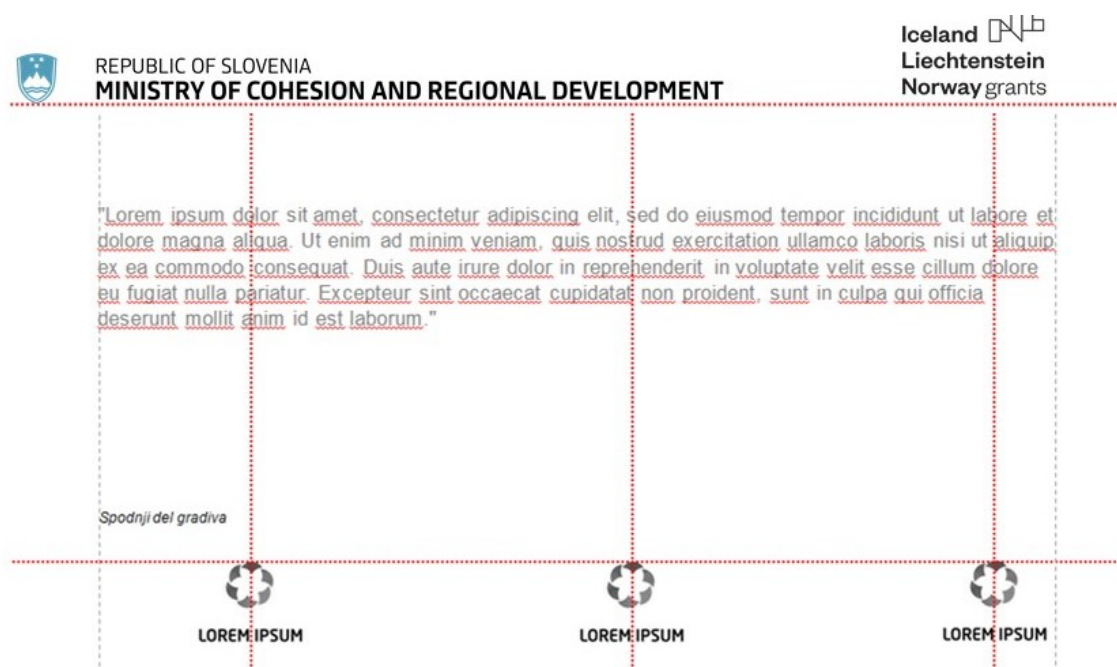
REPUBLIC OF SLOVENIA
MINISTRY OF COHESION AND REGIONAL DEVELOPMENT

Iceland
Liechtenstein
Norway grants

"Lorem ipsum dolor sit amet, consectetur adipiscing elit, sed do eiusmod tempor incididunt ut labore et dolore magna aliqua. Ut enim ad minim veniam, quis nostrud exercitation ullamco laboris nisi ut aliquip ex ea commodo consequat. Duis aute irure dolor in reprehenderit in voluptate velit esse cillum dolore eu fugiat nulla pariatur. Excepteur sint occaecat cupidatat non proident, sunt in culpa qui officia deserunt mollit anim id est laborum."

Spodnji del gradiva

LOREM IPSUM

LOREM IPSUM

LOREM IPSUM